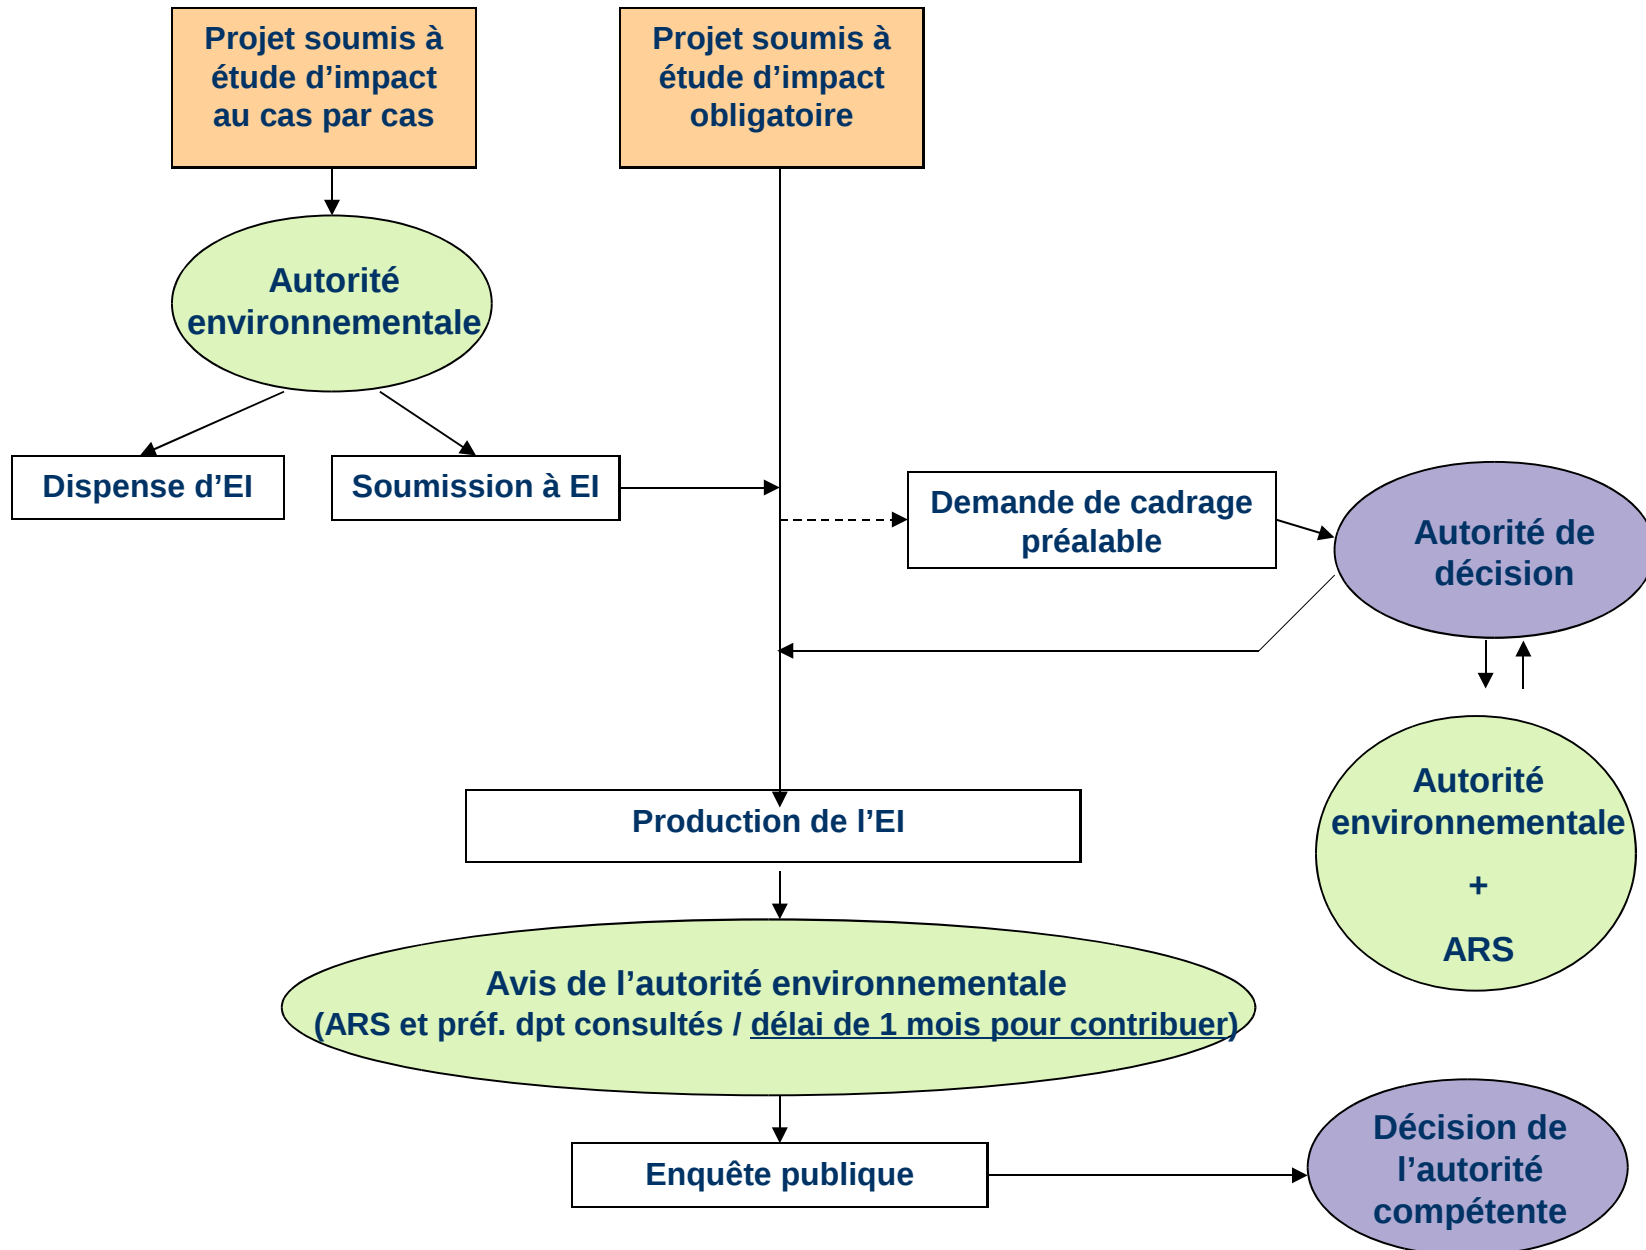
Projet soumis à étude d'impact au cas par cas

Projet soumis à étude d'impact obligatoire

Autorité environnementale

Dispense d'EI

Soumission à EI

Demande de cadrage préalable

Autorité de décision

Autorité environnementale

+

ARS

Production de l'EI

Avis de l'autorité environnementale
(ARS et préf. dpt consultés / délai de 1 mois pour contribuer)

Enquête publique

Décision de l'autorité compétente